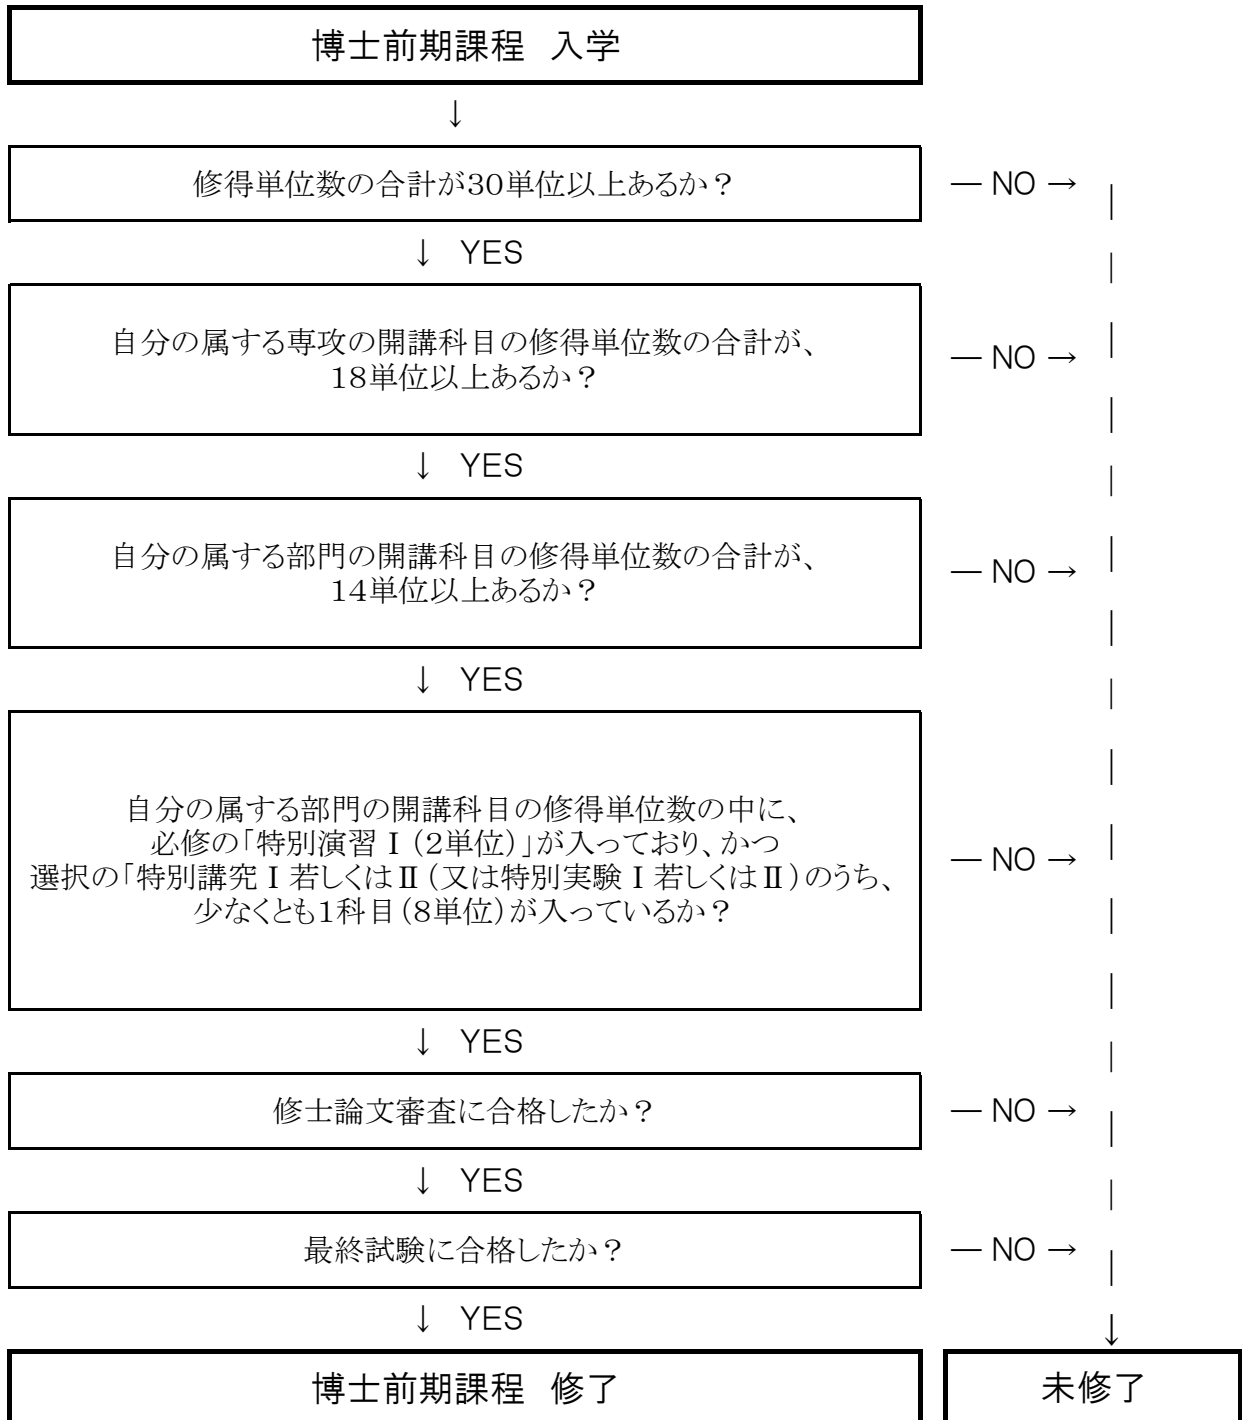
博士前期課程 入学

↓

修得単位数の合計が30単位以上あるか？

— NO →

↓ YES

自分の属する専攻の開講科目の修得単位数の合計が、18単位以上あるか？

— NO →

↓ YES

自分の属する部門の開講科目の修得単位数の合計が、14単位以上あるか？

— NO →

↓ YES

自分の属する部門の開講科目の修得単位数の中に、必修の「特別演習Ｉ（2単位）」が入っており、かつ選択の「特別講究Ｉ若しくはⅡ（又は特別実験Ｉ若しくはⅡ）のうち、少なくとも1科目（8単位）が入っているか？

— NO →

↓ YES

修士論文審査に合格したか？

— NO →

↓ YES

最終試験に合格したか？

— NO →

↓ YES

↓

博士前期課程 修了

未修了